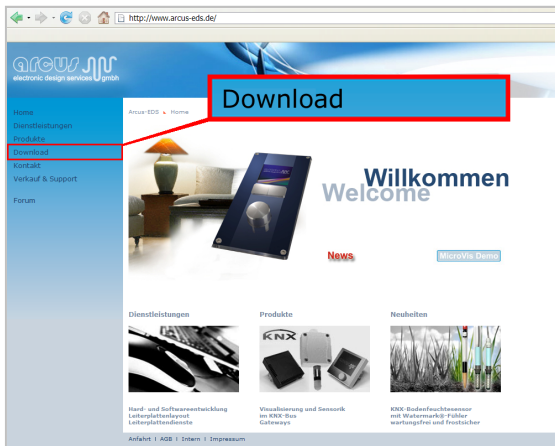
http://www.arcus-eds.de/

arcus
electronic design services gmbh

Download

Home
Dienstleistungen
Produkte
Download
Kontakt
Verkauf & Support

Forum

Arcus-EDS » Home

Willkommen
Welcome

News

MicroVis Demo

Dienstleistungen

Hard- und Softwareentwicklung
Leiterplattenlayout
Leiterplattendienste

Produkte

KNX

Visualisierung und Sensorik im KNX-Bus
Gateways

Neuheiten

KNX-Bodenfeuchtesensor mit Watermark®-Fühler
wartungsfrei und frostsicher

Anfahrt | AGB | Intern | Impressum